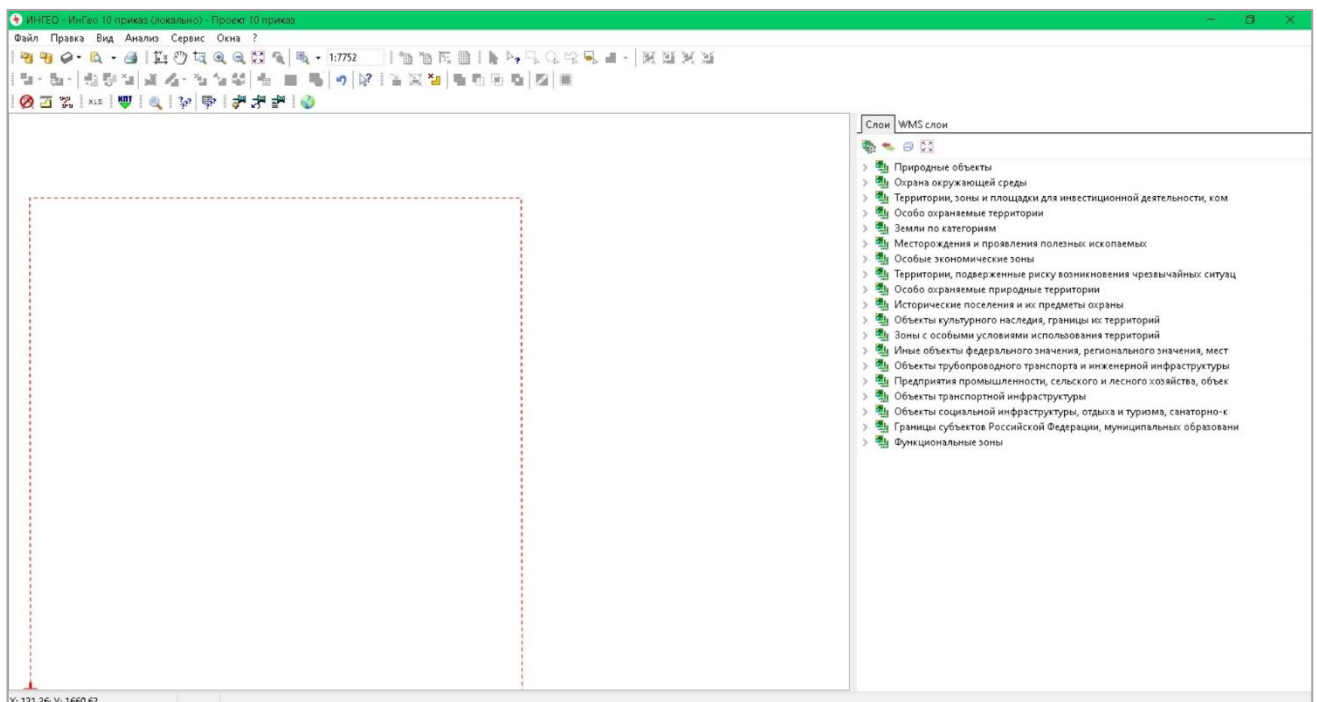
ИНГЕО - ИнГео 10 приказ (локально) - Проект 10 приказ

Файл Правка Вид Анализ Сервис Окна ?

1:7752

XLS

Слои WMS слои

Природные объекты
Охрана окружающей среды
Территории, зоны и площадки для инвестиционной деятельности, ком
Особо охраняемые территории
Земли по категориям
Месторождения и проявления полезных ископаемых
Особые экономические зоны
Территории, подверженные риску возникновения чрезвычайных ситуац
Особо охраняемые природные территории
Исторические поселения и их предметы охраны
Объекты культурного наследия, границы их территорий
Зоны с особыми условиями использования территорий
Иные объекты федерального значения, регионального значения, мест
Объекты трубопроводного транспорта и инженерной инфраструктуры
Предприятия промышленности, сельского и лесного хозяйства, объек
Объекты транспортной инфраструктуры
Объекты социальной инфраструктуры, отдыха и туризма, санаторно-к
Границы субъектов Российской Федерации, муниципальных образовани
Функциональные зоны

X: 131.26; Y: 1660.62